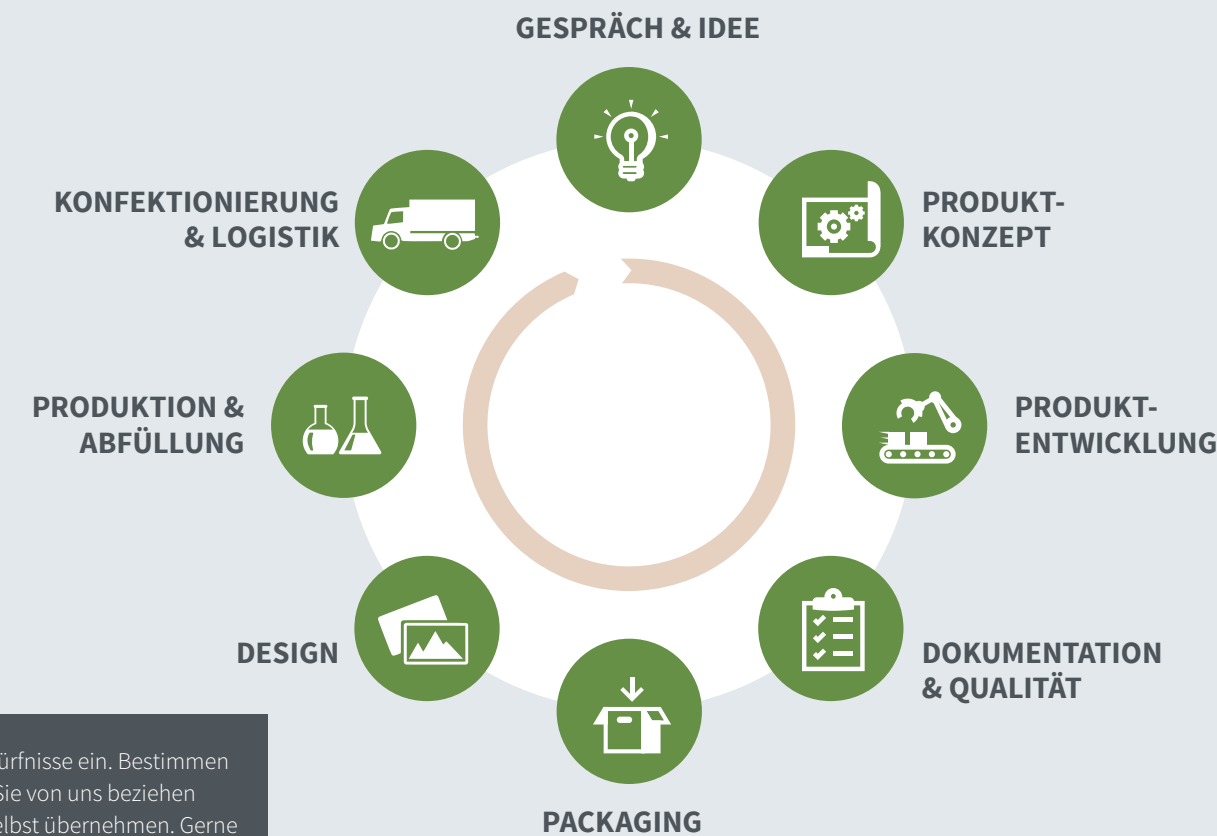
GESPRÄCH & IDEE

PRODUKT-KONZEPT

PRODUKT-ENTWICKLUNG

DOKUMENTATION & QUALITÄT

PACKAGING

DESIGN

PRODUKTION & ABFÜLLUNG

KONFEKTIONIERUNG & LOGISTIK

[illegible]ürfnisse ein. Bestimmen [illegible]Sie von uns beziehen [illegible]elbst übernehmen. Gerne